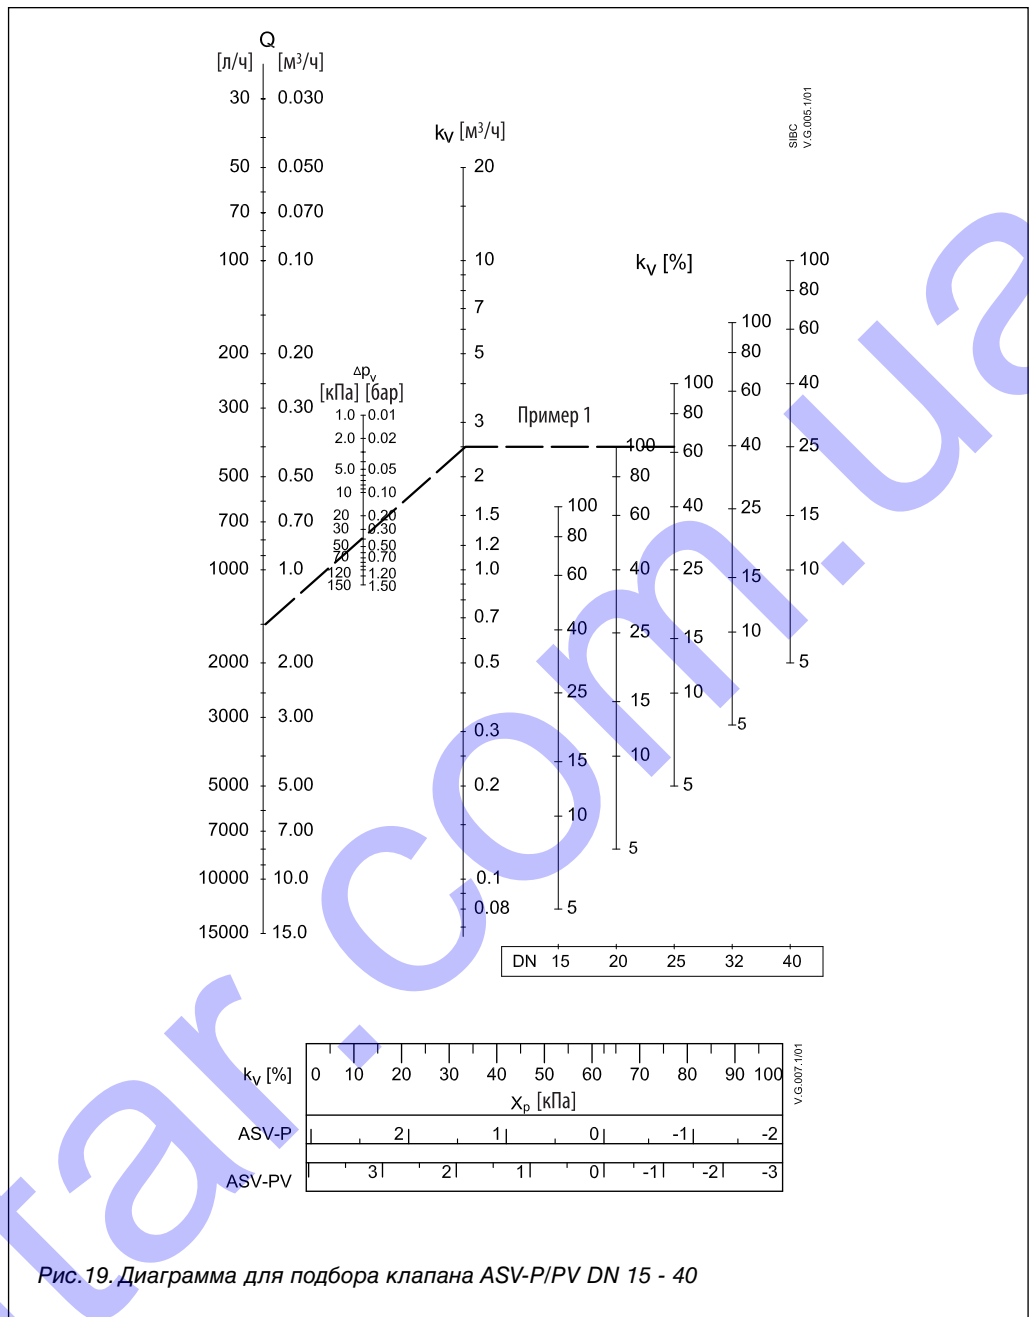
Q
[л/ч] [м³/ч]
30 0.030
50 0.050
70 0.070
100 0.10
200 0.20
300 0.30
500 0.50
700 0.70
1000 1.0
2000 2.00
3000 3.00
5000 5.00
7000 7.00
10000 10.0
15000 15.0

$k_V$ [м³/ч]
20
10
7
5
3
2
1.5
1.2
1.0
0.7
0.5
0.3
0.2
0.1
0.08

SIBC V.G.005.1/01

$\Delta p_v$
[кПа] [бар]
1.0 0.01
2.0 0.02
5.0 0.05
10 0.10
20 0.20
30 0.30
50 0.50
70 0.70
120 1.20
150 1.50

Пример 1

$k_V$ [%]

100 80 60 40 25 15 10 5
100 80 60 40 25 15 10 5
100 80 60 40 25 15 10 5
100 80 60 40 25 15 10 5
100 80 60 40 25 15 10 5

| DN | 15 | 20 | 25 | 32 | 40 |
|---|---|---|---|---|---|

$k_V$ [%] 0 10 20 30 40 50 60 70 80 90 100
$X_p$ [кПа]
ASV-P 2 1 0 -1 -2
ASV-PV 3 2 1 0 -1 -2 -3
V.G.007.1/01

Рис.19. Диаграмма для подбора клапана ASV-P/PV DN 15 - 40

tar.com.ua